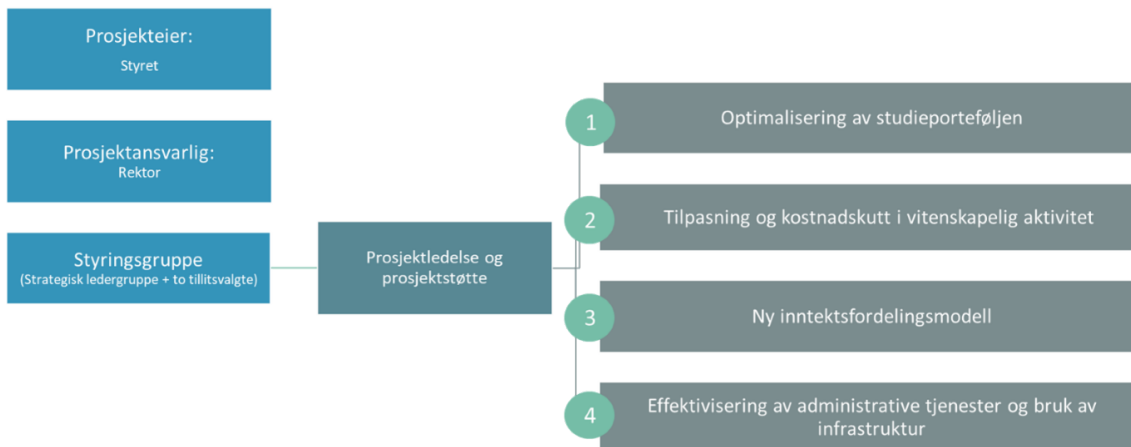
Prosjekteier:
Styret

Prosjektansvarlig:
Rektor

Styringsgruppe
(Strategisk ledergruppe + to tillitsvalgte)

Prosjektledelse og prosjektstøtte

1 Optimalisering av studieporteføljen

2 Tilpasning og kostnadskutt i vitenskapelig aktivitet

3 Ny inntektsfordelingsmodell

4 Effektivisering av administrative tjenester og bruk av infrastruktur